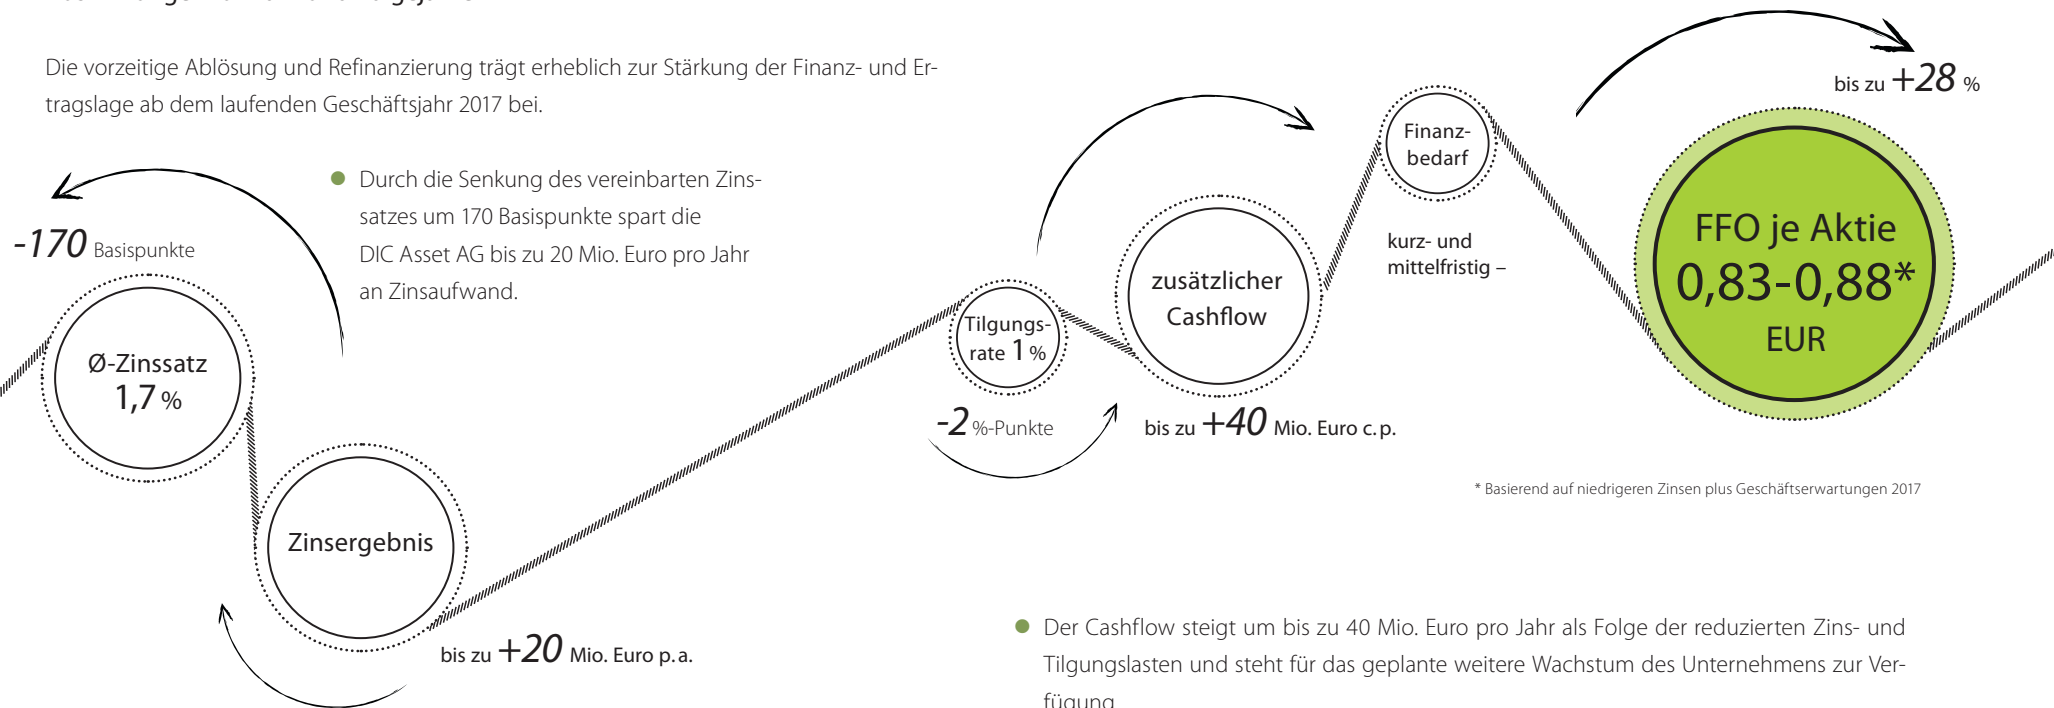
Die vorzeitige Ablösung und Refinanzierung trägt erheblich zur Stärkung der Finanz- und Ertragslage ab dem laufenden Geschäftsjahr 2017 bei.

Durch die Senkung des vereinbarten Zinssatzes um 170 Basispunkte spart die DIC Asset AG bis zu 20 Mio. Euro pro Jahr an Zinsaufwand.

-170 Basispunkte

Ø-Zinssatz 1,7 %

Zinsergebnis

bis zu +20 Mio. Euro p. a.

Tilgungsrate 1 %

-2 %-Punkte

zusätzlicher Cashflow

bis zu +40 Mio. Euro c. p.

Finanzbedarf

kurz- und mittelfristig –

bis zu +28 %

FFO je Aktie 0,83-0,88* EUR

* Basierend auf niedrigeren Zinsen plus Geschäftserwartungen 2017

Der Cashflow steigt um bis zu 40 Mio. Euro pro Jahr als Folge der reduzierten Zins- und Tilgungslasten und steht für das geplante weitere Wachstum des Unternehmens zur Verfügung.